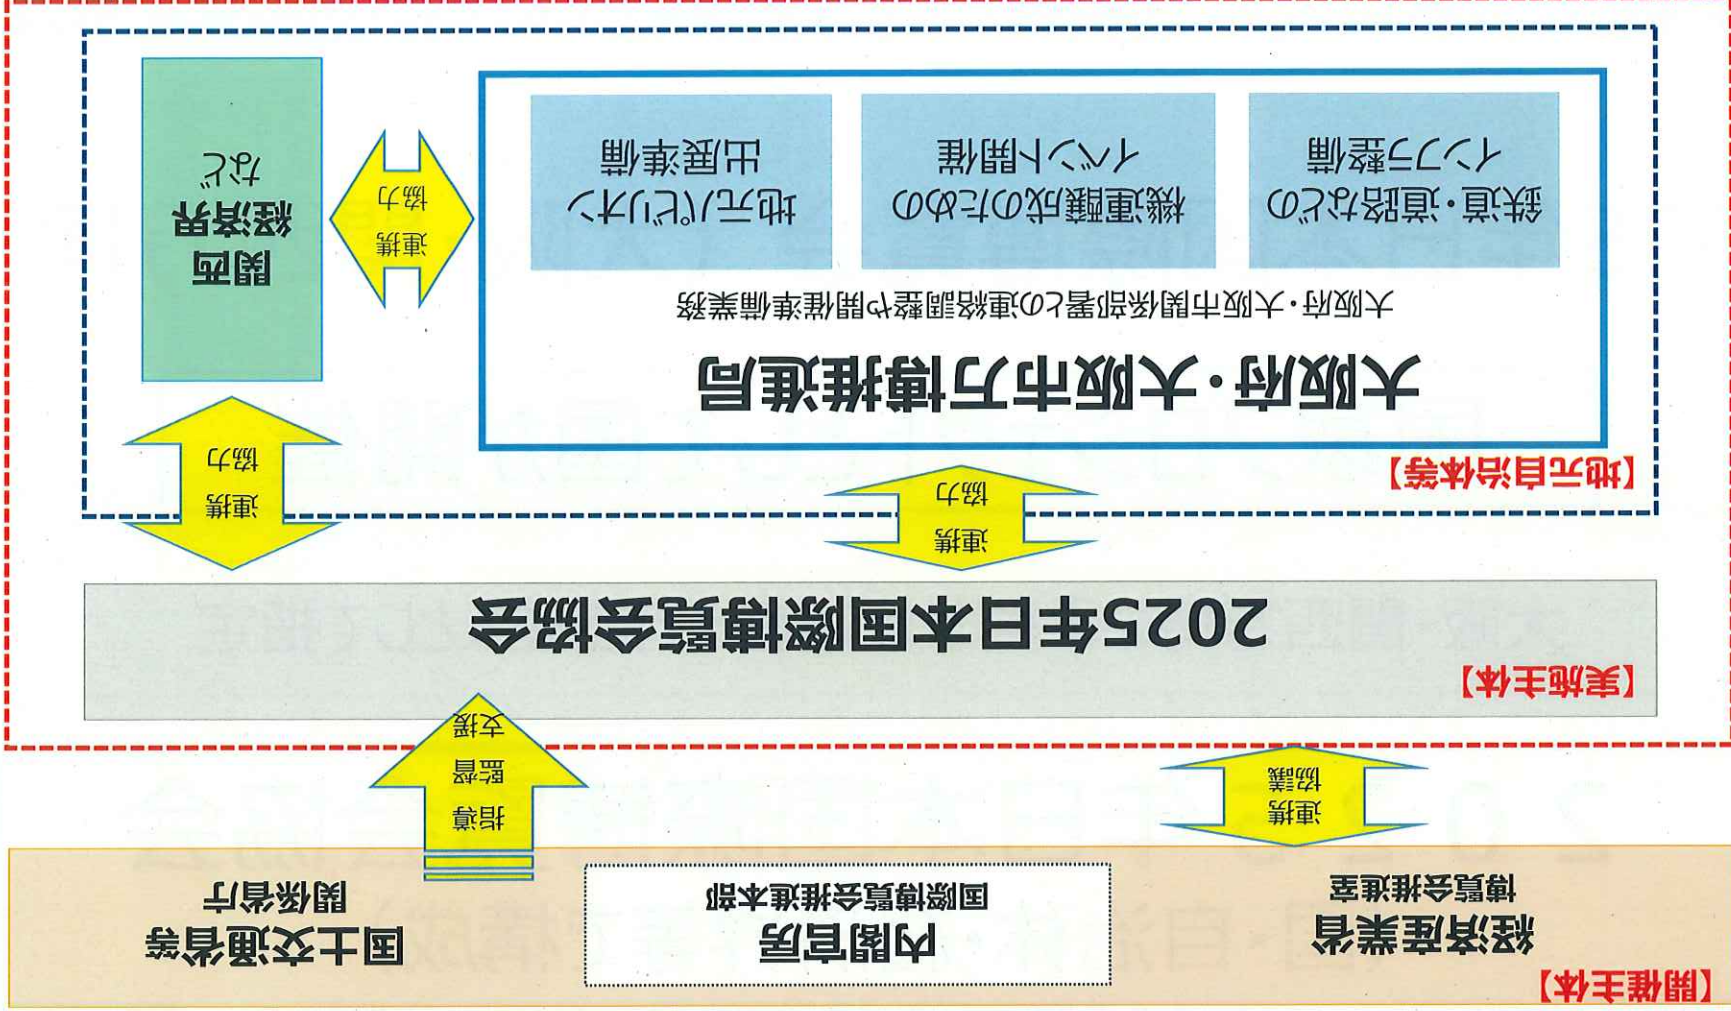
【開催主体】

経済産業省
博覧会推進室

連携
協議

内閣官房
国際博覧会推進本部

国土交通省等
関係省庁

指導
監督
支援

【実施主体】

2025年日本国際博覧会協会

連携
協力

連携
協力

【地元自治体等】

大阪府・大阪市万博推進局

大阪府・大阪市関係部署との連絡調整や開催準備業務

鉄道・道路などの
インフラ整備

機運醸成のための
イベント開催

地元パビリオン
出展準備

連携
協力

関西
経済界
など